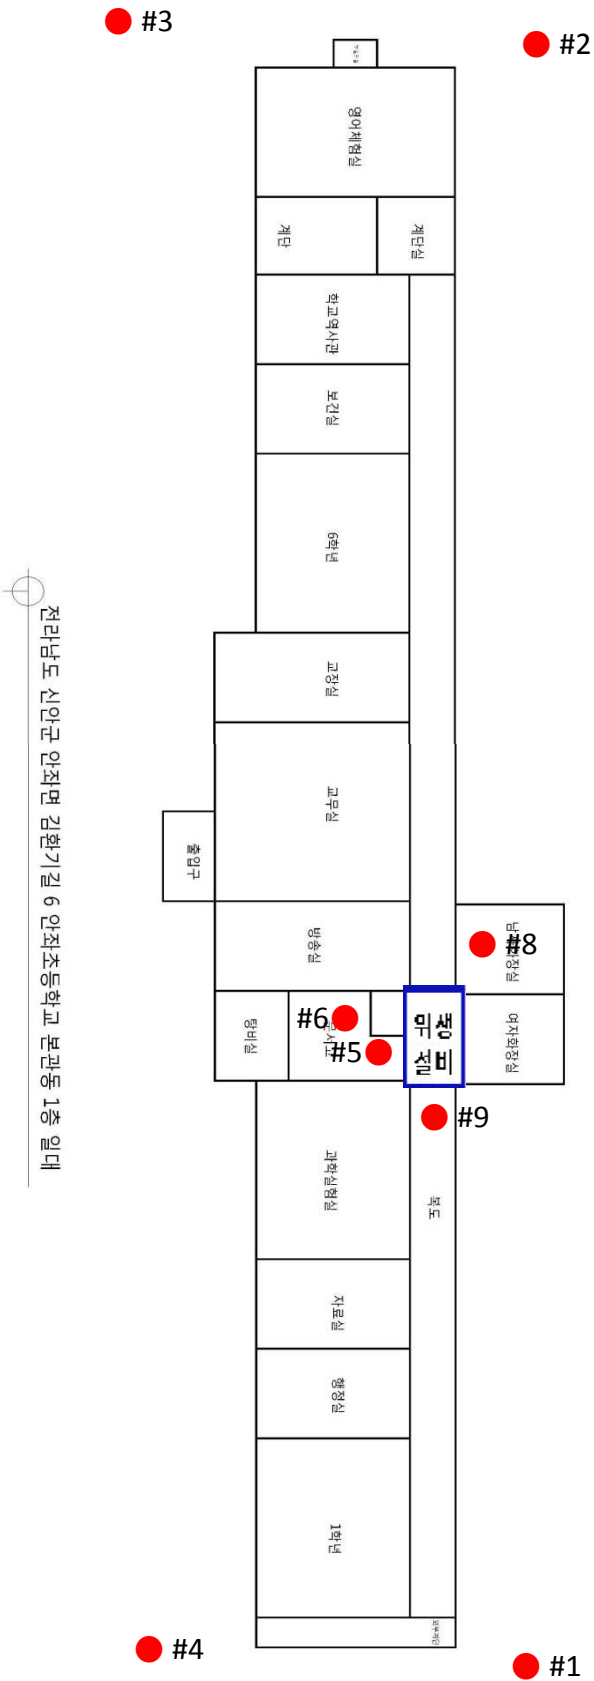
#3
#2
영어체험실
계단
계단실
학교역사관
보건실
6학년
교장실
교무실
출입구
방송실
남자화장실
#8
탕비실
#6
#5
위생설비
여자화장실
#9
과학실험실
복도
자료실
행정실
1학년
#4
#1
전라남도 신안군 안좌면 감화기길 6 안좌초등학교 본관동 1층 일대